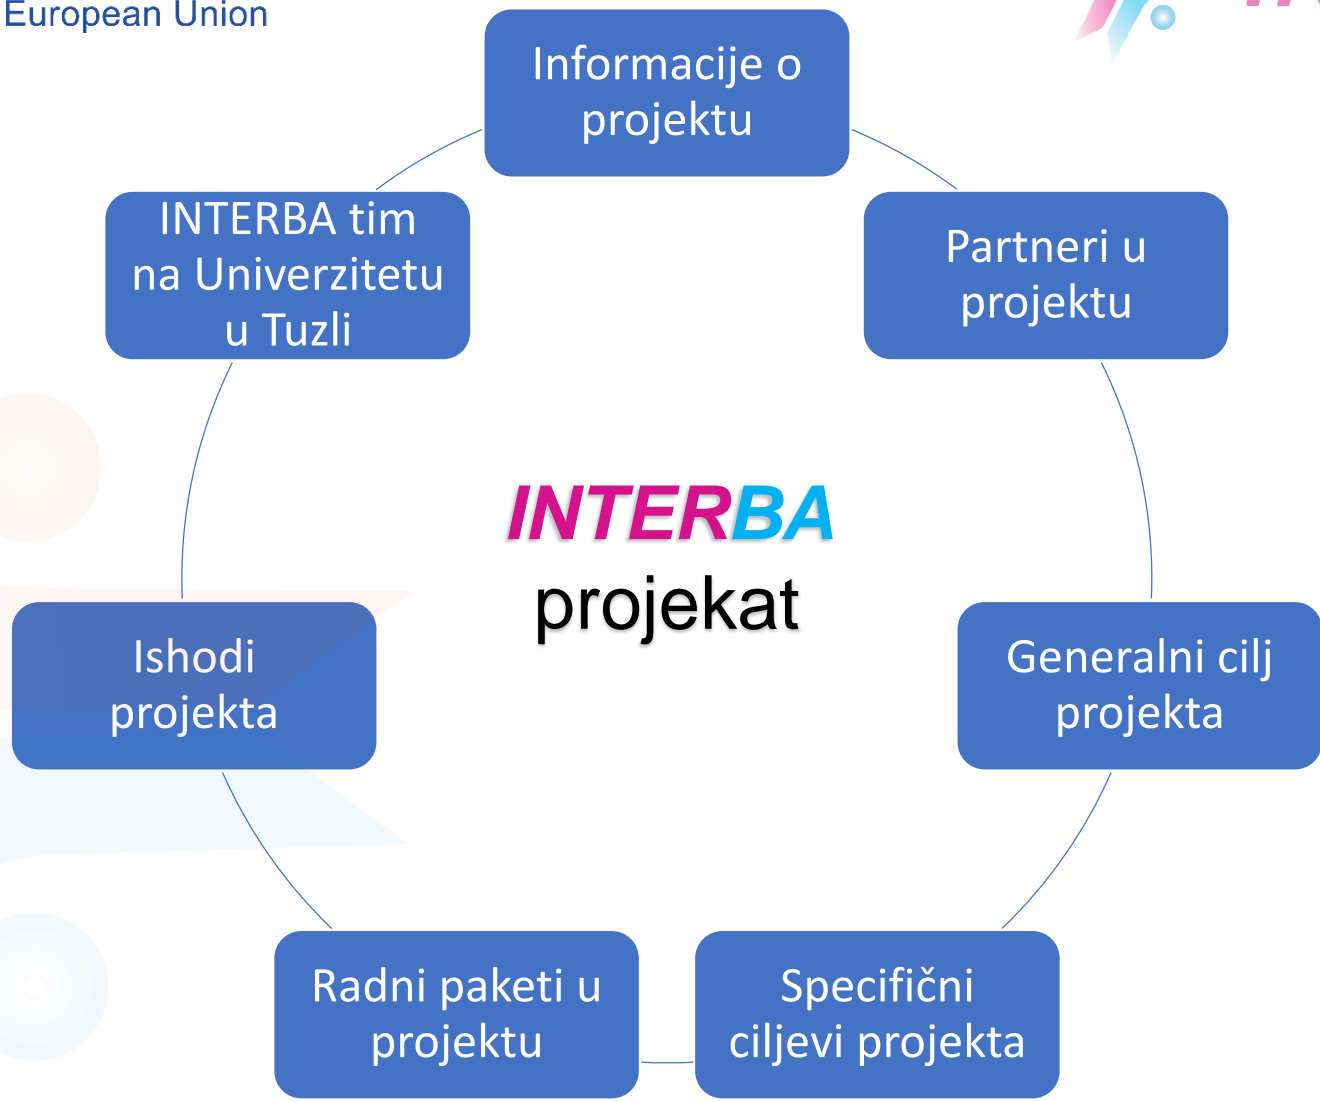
European Union

Informacije o projektu

Partneri u projektu

Generalni cilj projekta

Specifični ciljevi projekta

Radni paketi u projektu

Ishodi projekta

INTERBA tim na Univerzitetu u Tuzli

INTERBA projekat